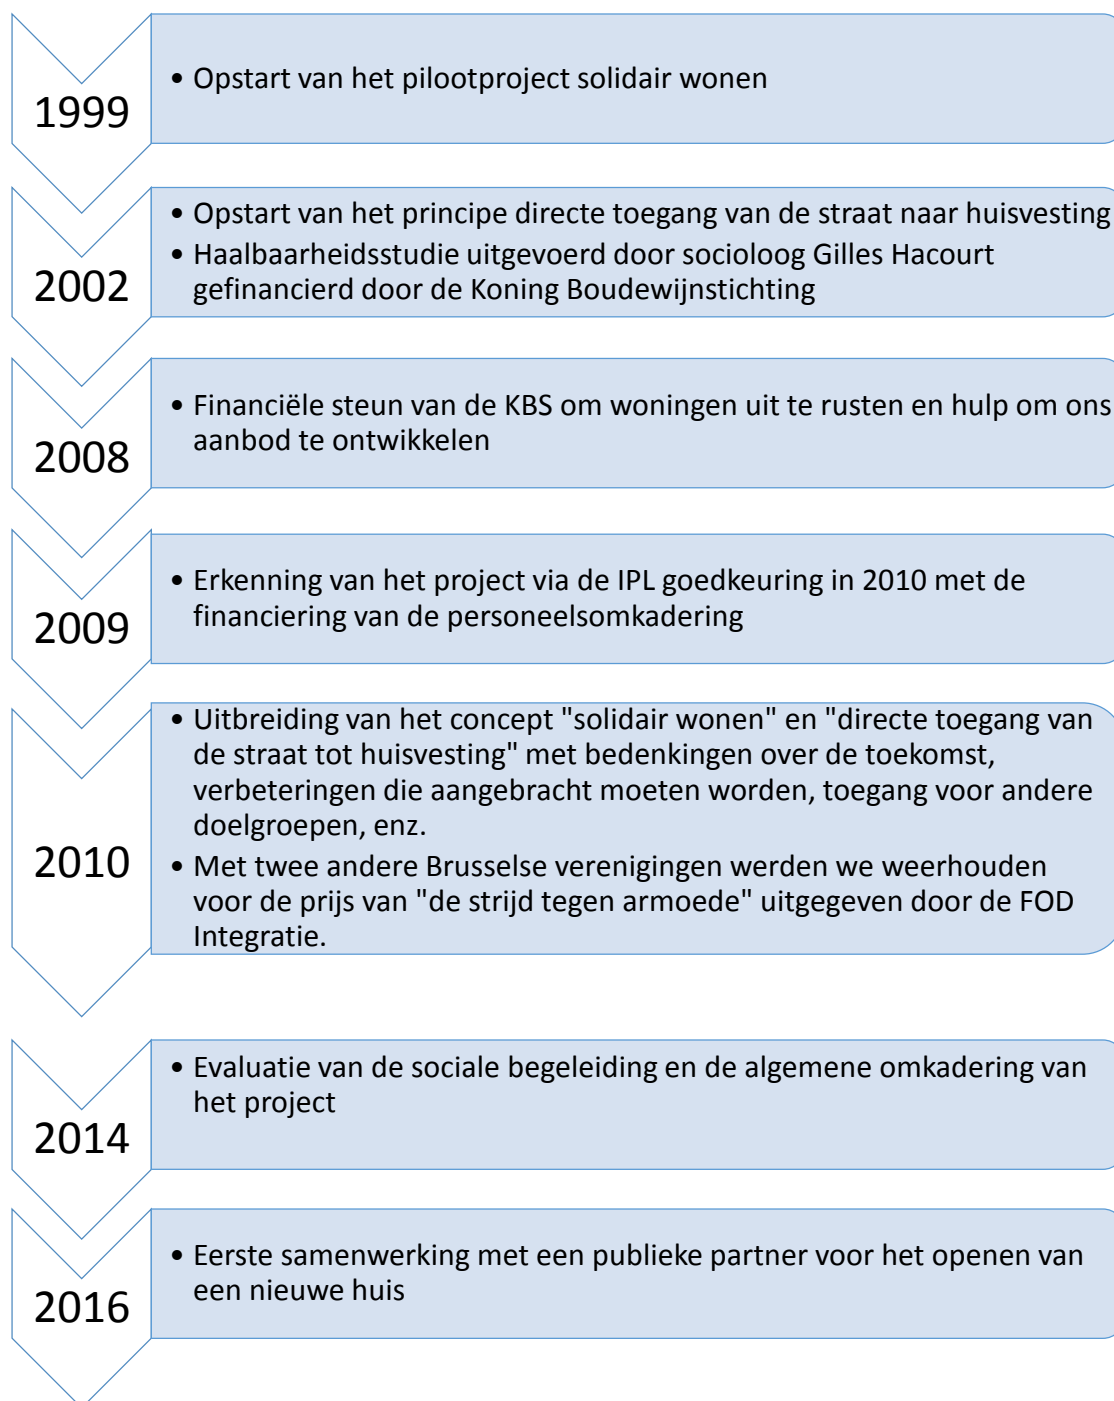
1999

• Opstart van het pilootproject solidair wonen

2002

• Opstart van het principe directe toegang van de straat naar huisvesting
• Haalbaarheidsstudie uitgevoerd door socioloog Gilles Hacourt gefinancierd door de Koning Boudewijnstichting

2008

• Financiële steun van de KBS om woningen uit te rusten en hulp om ons aanbod te ontwikkelen

2009

• Erkenning van het project via de IPL goedkeuring in 2010 met de financiering van de personeelsomkadering

2010

• Uitbreiding van het concept "solidair wonen" en "directe toegang van de straat tot huisvesting" met bedenkingen over de toekomst, verbeteringen die aangebracht moeten worden, toegang voor andere doelgroepen, enz.
• Met twee andere Brusselse verenigingen werden we weerhouden voor de prijs van "de strijd tegen armoede" uitgegeven door de FOD Integratie.

2014

• Evaluatie van de sociale begeleiding en de algemene omkadering van het project

2016

• Eerste samenwerking met een publieke partner voor het openen van een nieuwe huis